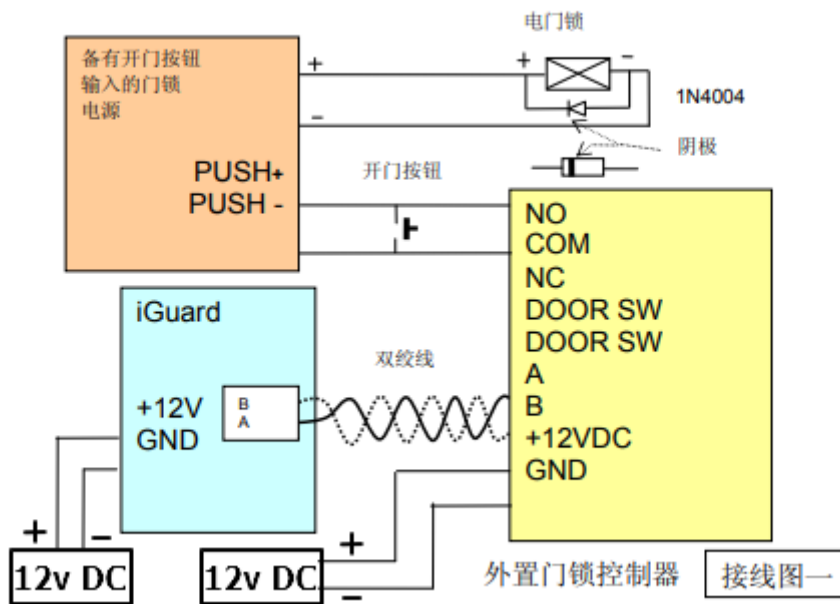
备有开门按钮输入的门锁电源

+

-

PUSH+
PUSH -

电门锁

+

-

1N4004

阴极

开门按钮

NO
COM
NC
DOOR SW
DOOR SW
A
B
+12VDC
GND

iGuard

+12V
GND

B
A

双绞线

+

-

12v DC

+

-

12v DC

外置门锁控制器

接线图一